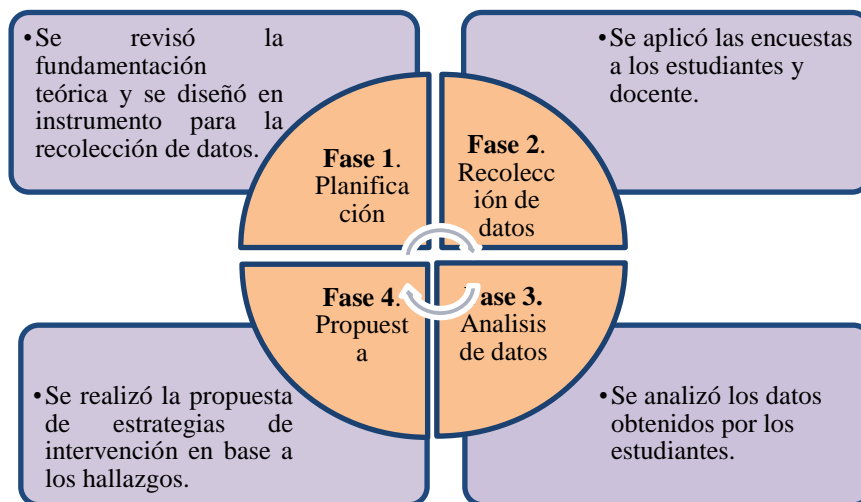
•Se revisó la fundamentación teórica y se diseñó en instrumento para la recolección de datos.

Fase 1. Planificación

•Se aplicó las encuestas a los estudiantes y docente.

Fase 2. Recolección de datos

Fase 4. Propuesta

•Se realizó la propuesta de estrategias de intervención en base a los hallazgos.

Fase 3. Analisis de datos

•Se analizó los datos obtenidos por los estudiantes.